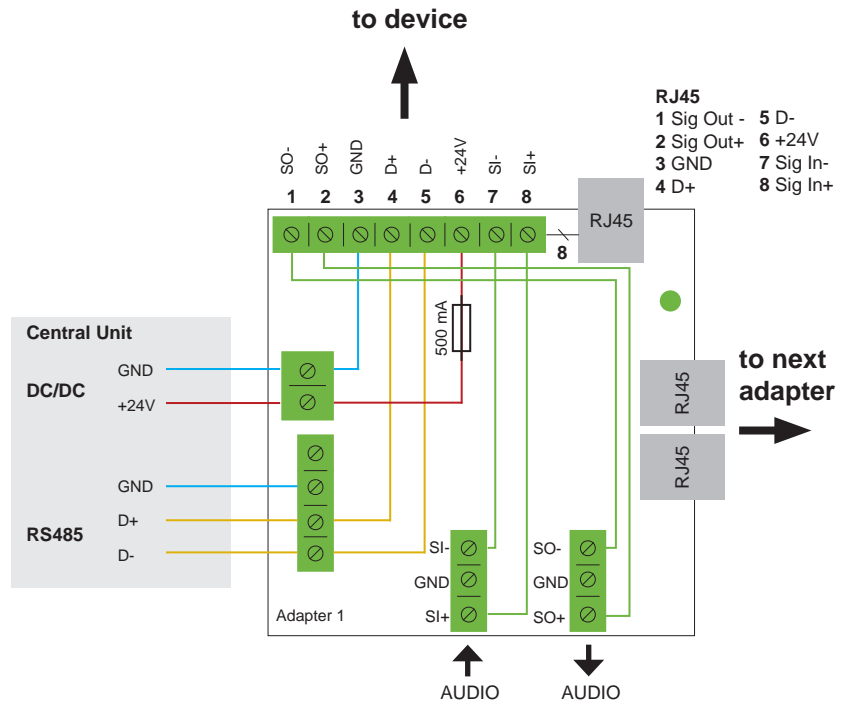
to device

RJ45
1 Sig Out -
2 Sig Out+
3 GND
4 D+
5 D-
6 +24V
7 Sig In-
8 Sig In+

SO- SO+ GND D+ D- +24V SI- SI+
1 2 3 4 5 6 7 8

RJ45
8

500 mA

Central Unit
DC/DC
GND
+24V

GND
RS485
D+
D-

to next adapter

RJ45
RJ45

SI-
GND
SI+

SO-
GND
SO+

Adapter 1

AUDIO
AUDIO